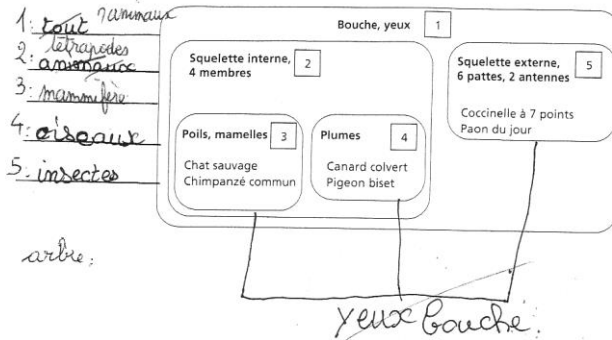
1: tout 7animaux
2: animaux tétrapodes
3: mammifère
4: oiseaux
5: insectes

Bouche, yeux 1

Squelette interne, 4 membres 2

Poils, mamelles 3
Chat sauvage
Chimpanzé commun

Plumes 4
Canard colvert
Pigeon biset

Squelette externe, 6 pattes, 2 antennes 5
Coccinelle à 7 points
Paon du jour

arbre :

yeux bouche.